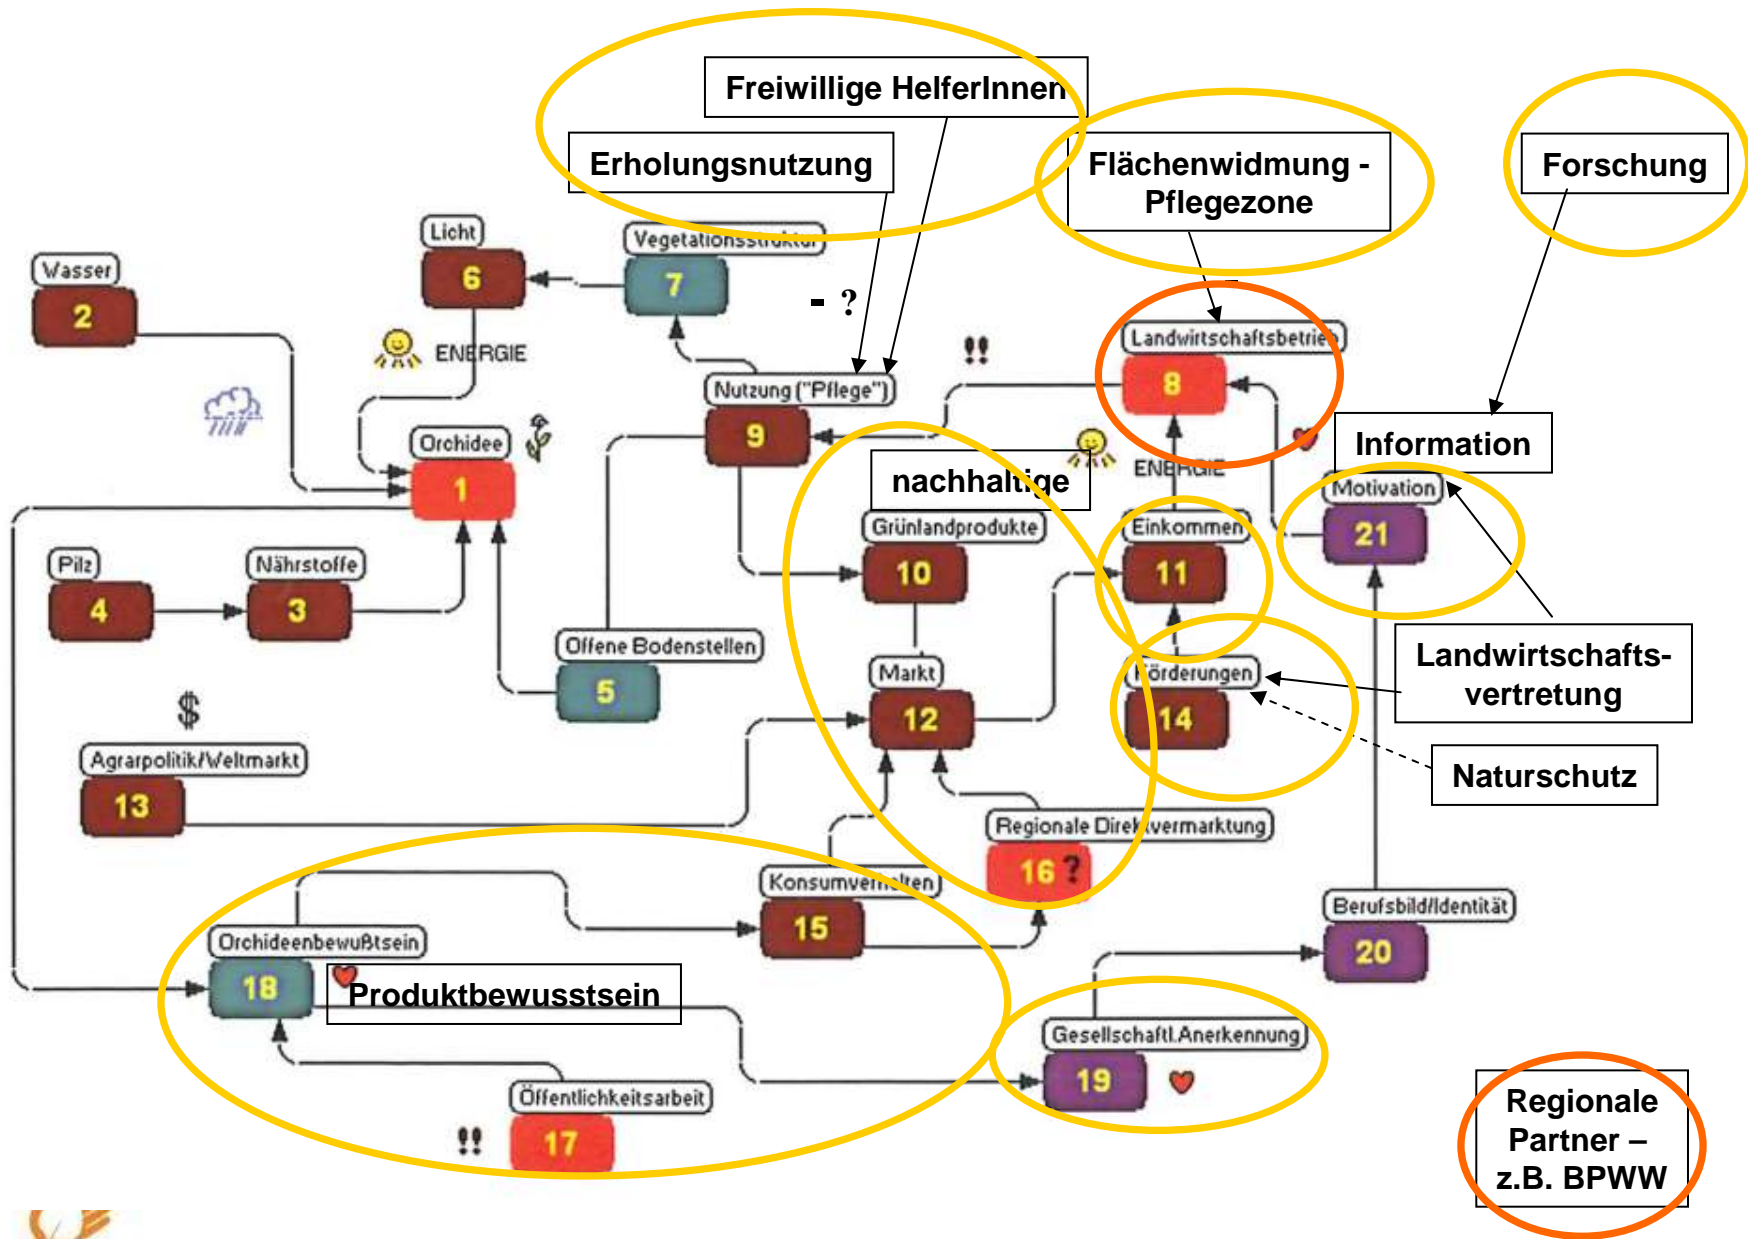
Freiwillige HelferInnen

Erholungsnutzung

Flächenwidmung - Pflegezone

Forschung

Wasser
2

Licht
6

Vegetationsstruktur
7

- ?

ENERGIE

!!

Landwirtschaftsbetrieb
8

Nutzung ("Pflege")
9

Orchidee
1

Information

nachhaltige

ENERGIE

Motivation
21

Grünlandprodukte
10

Einkommen
11

Pilz
4

Nährstoffe
3

Offene Bodenstellen
5

Markt
12

Förderungen
14

Landwirtschafts-vertretung

$

Agrarpolitik/Weltmarkt
13

Naturschutz

Regionale Direktvermarktung
16 ?

Konsumverhalten
15

Berufsbild/Identität
20

Orchideenbewußtsein
18

Produktbewusstsein

Gesellschaftl.Anerkennung
19

Öffentlichkeitsarbeit
!!
17

Regionale Partner – z.B. BPWW